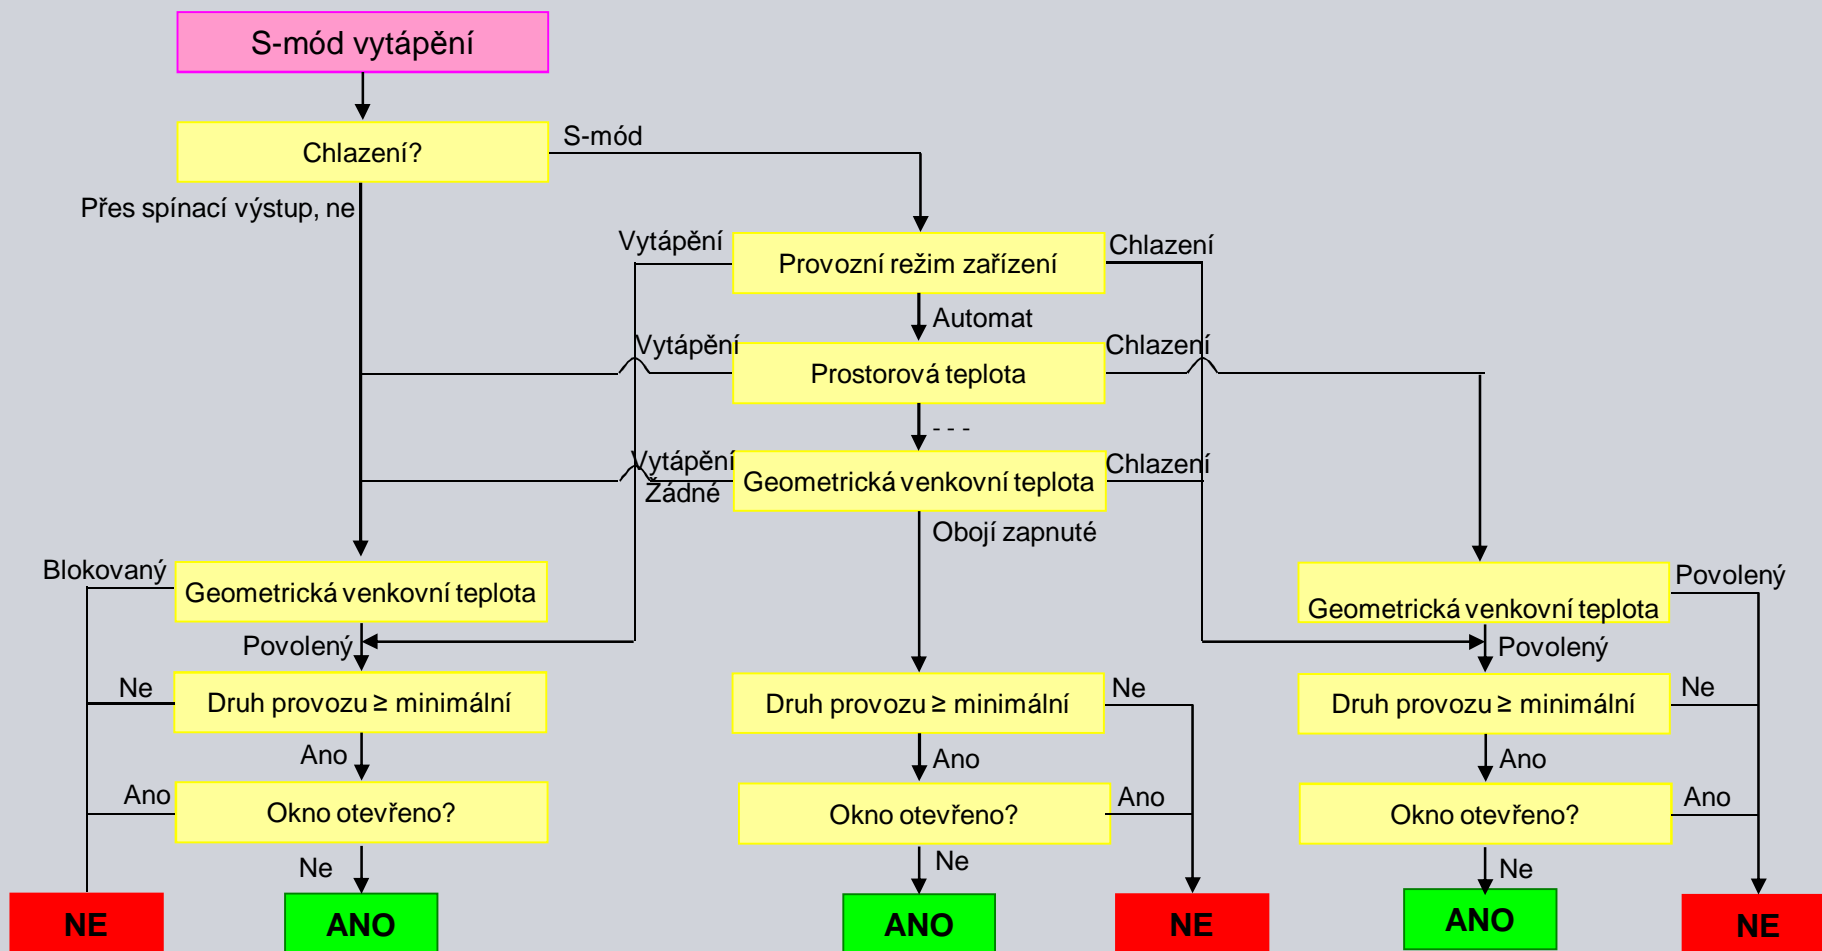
S-mód vytápění

Chlazení?

S-mód

Přes spínací výstup, ne

Vytápění

Provozní režim zařízení

Chlazení

Automat

Vytápění

Prostorová teplota

Chlazení

- - -

Vytápění

Žádné

Geometrická venkovní teplota

Chlazení

Obojí zapnuté

Blokovaný

Geometrická venkovní teplota

Povolený

Geometrická venkovní teplota

Povolený

Povolený

Ne

Druh provozu ≥ minimální

Druh provozu ≥ minimální

Ne

Druh provozu ≥ minimální

Ne

Ano

Ano

Ano

Ano

Okno otevřeno?

Okno otevřeno?

Ano

Okno otevřeno?

Ano

Ne

Ne

Ne

NE

ANO

ANO

NE

ANO

NE